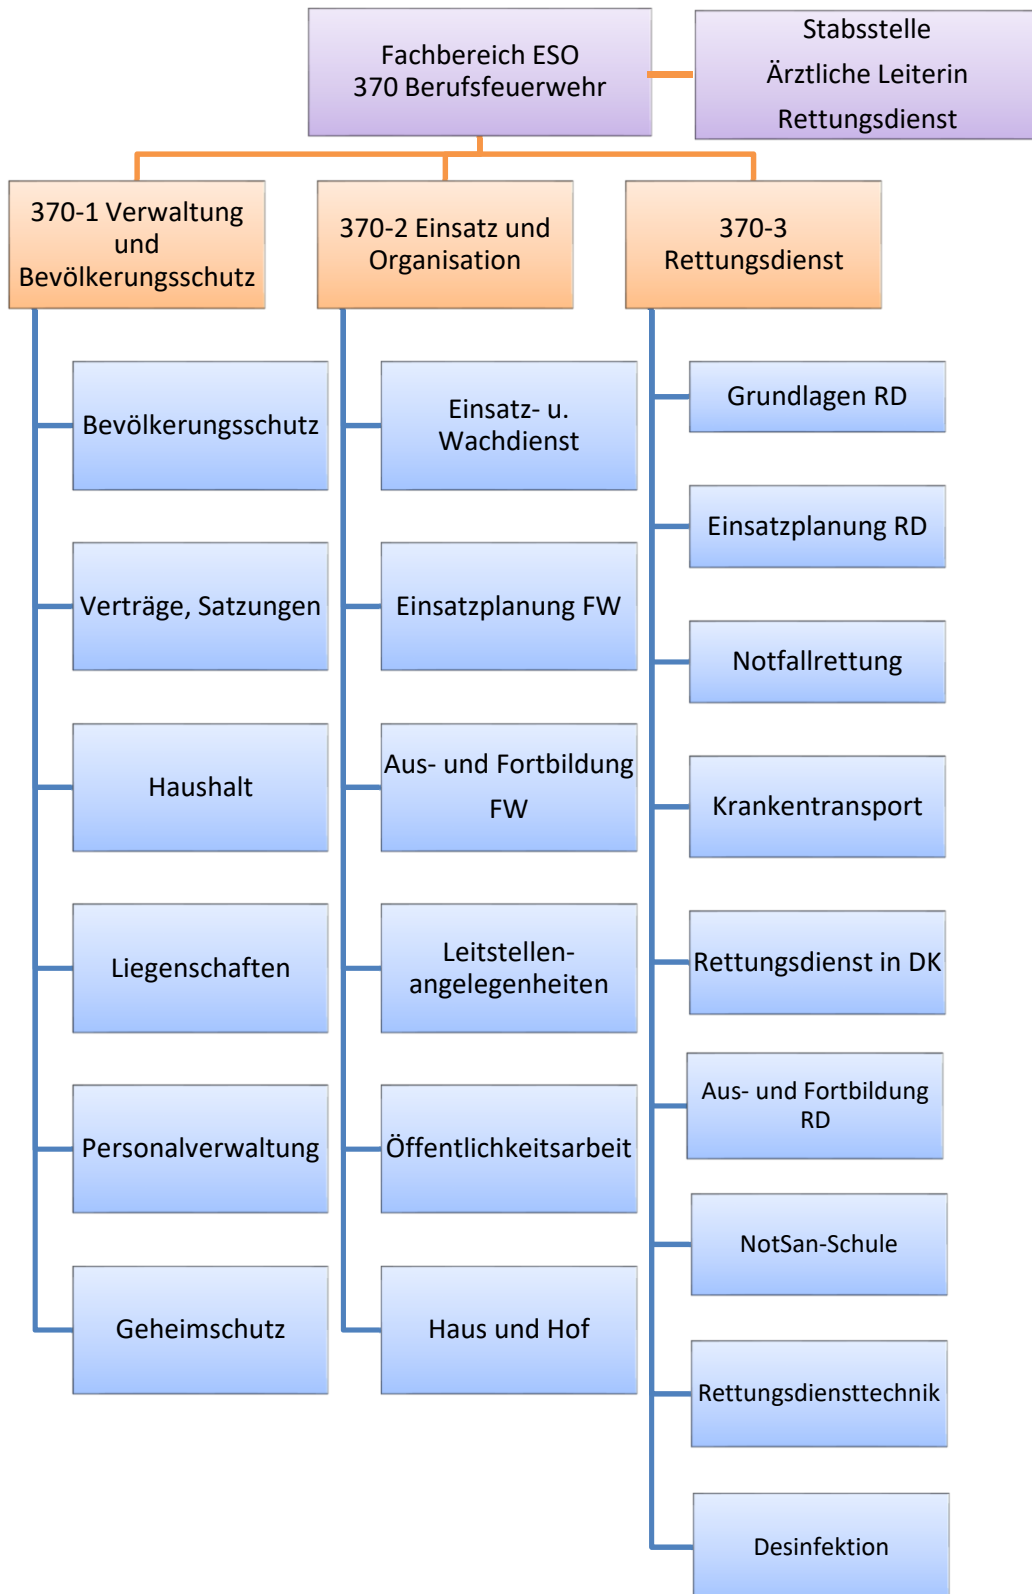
Fachbereich ESO
370 Berufsfeuerwehr

Stabsstelle
Ärztliche Leiterin
Rettungsdienst

370-1 Verwaltung und Bevölkerungsschutz

Bevölkerungsschutz

Verträge, Satzungen

Haushalt

Liegenschaften

Personalverwaltung

Geheimschutz

370-2 Einsatz und Organisation

Einsatz- u. Wachdienst

Einsatzplanung FW

Aus- und Fortbildung FW

Leitstellenangelegenheiten

Öffentlichkeitsarbeit

Haus und Hof

370-3 Rettungsdienst

Grundlagen RD

Einsatzplanung RD

Notfallrettung

Krankentransport

Rettungsdienst in DK

Aus- und Fortbildung RD

NotSan-Schule

Rettungsdiensttechnik

Desinfektion